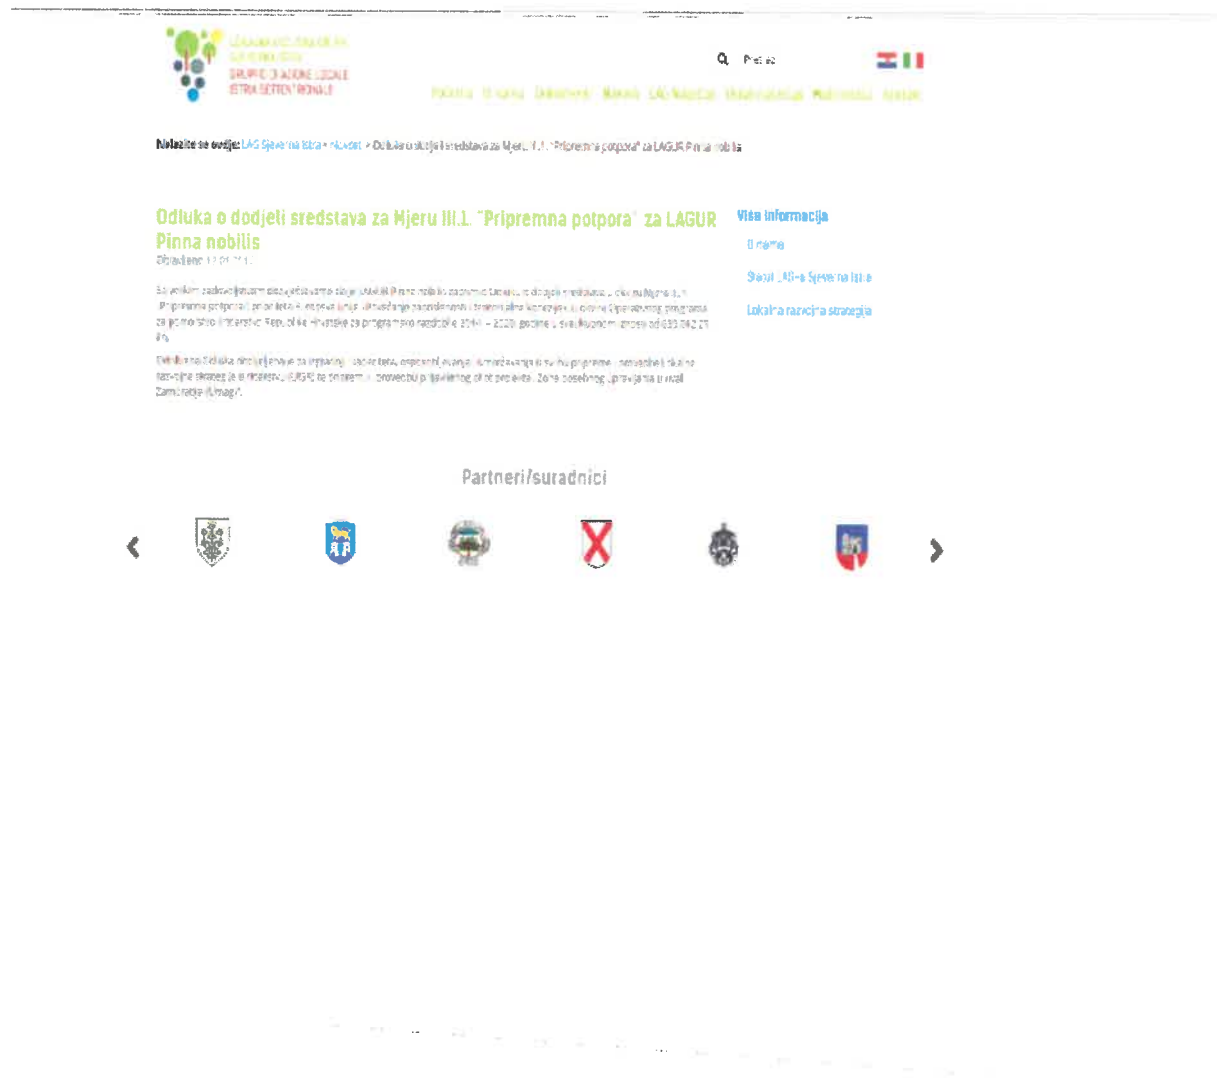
LOKALNA AKCIJSKA GRUPA SJEVERNA ISTRA
GRUPPO DI AZIONE LOCALE ISTRIA SETTENTRIONALE

Pretraži

Početna O nama Dokumenti Natječaji LAG Natječaji Obavijesti Multimedija Kontakt

Nalazite se ovdje: LAG Sjeverna Istra » Novosti » Odluka o dodjeli sredstava za Mjeru III.1. "Pripremna potpora" za LAGUR Pinna nobilis

Odluka o dodjeli sredstava za Mjeru III.1. "Pripremna potpora" za LAGUR Pinna nobilis

Objavljeno: 12.01.2018.

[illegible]

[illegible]

Više informacija

O nama

Statut LAG-a Sjeverna Istra

Lokalna razvojna strategija

Partneri/suradnici